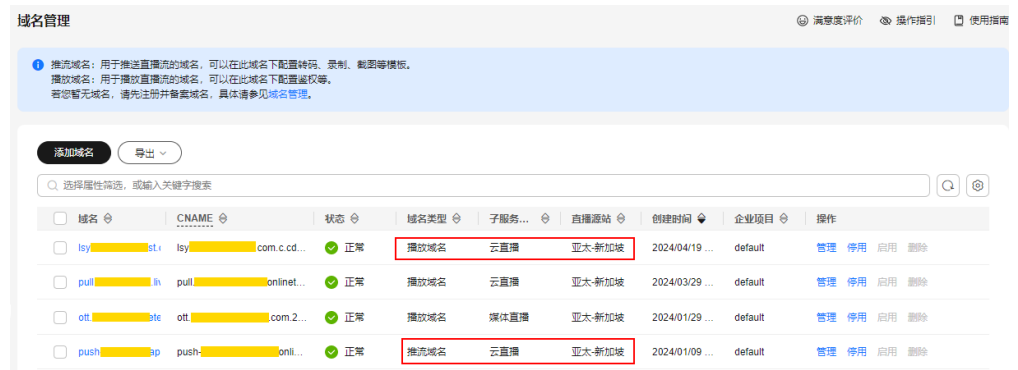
域名管理

满意度评价 操作指引 使用指南

推流域名：用于推送直播流的域名，可以在此域名下配置转码、录制、截图等模板。
播放域名：用于播放直播流的域名，可以在此域名下配置鉴权等。
若您暂无域名，请先注册并备案域名，具体请参见域名管理。

添加域名 导出

选择属性筛选，或输入关键字搜索

| 域名 | CNAME | 状态 | 域名类型 | 子服务... | 直播源站 | 创建时间 | 企业项目 | 操作 |
|---|---|---|---|---|---|---|---|---|
| lsy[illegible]st.( | lsy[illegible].com.c.cd... | 正常 | 播放域名 | 云直播 | 亚太-新加坡 | 2024/04/19 ... | default | 管理 停用 启用 删除 |
| pull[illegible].liv | pull.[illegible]onlinet... | 正常 | 播放域名 | 云直播 | 亚太-新加坡 | 2024/03/29 ... | default | 管理 停用 启用 删除 |
| ott.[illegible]ete | ott.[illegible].com.2... | 正常 | 播放域名 | 媒体直播 | 亚太-新加坡 | 2024/01/29 ... | default | 管理 停用 启用 删除 |
| push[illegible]ap | push-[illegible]onli... | 正常 | 推流域名 | 云直播 | 亚太-新加坡 | 2024/01/09 ... | default | 管理 停用 启用 删除 |